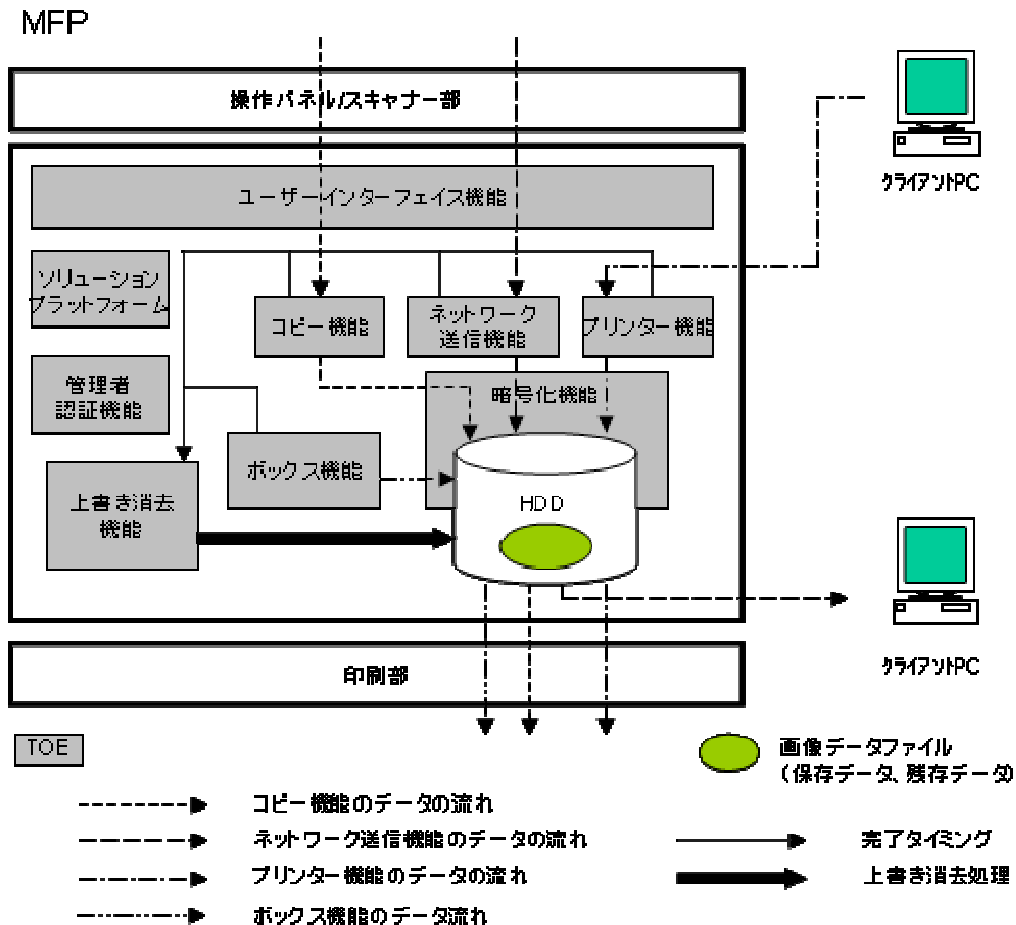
MFP

操作パネル/スキャナー部

クライアントPC

ユーザーインターフェイス機能

ソリューションプラットフォーム

コピー機能

ネットワーク送信機能

プリンター機能

管理者認証機能

暗号化機能

ボックス機能

上書き消去機能

HDD

クライアントPC

印刷部

TOE

画像データファイル（保存データ、残存データ）

コピー機能のデータの流れ

ネットワーク送信機能のデータの流れ

完了タイミング

プリンター機能のデータの流れ

上書き消去処理

ボックス機能のデータ流れ